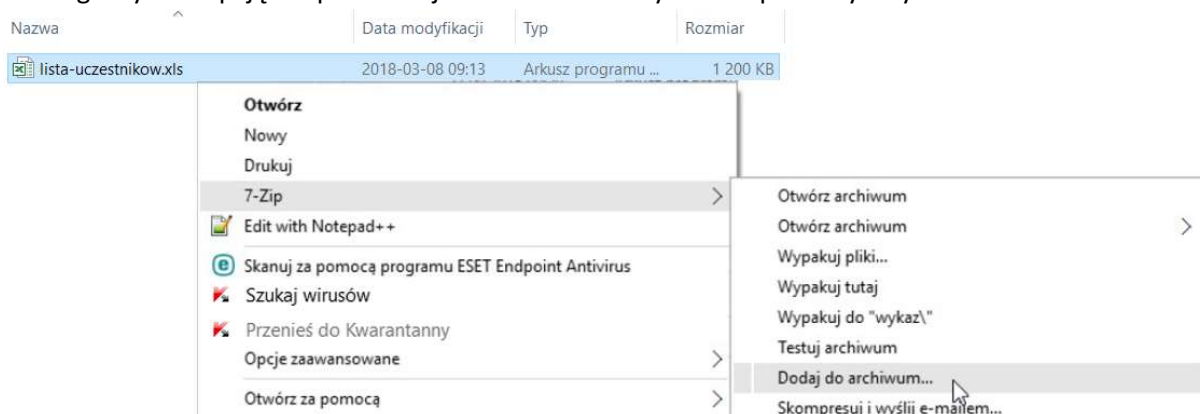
Nazwa | Data modyfikacji | Typ | Rozmiar

lista-uczestnikow.xls | 2018-03-08 09:13 | Arkusz programu ... | 1 200 KB

Otwórz
Nowy
Drukuj
7-Zip
Edit with Notepad++
Skanuj za pomocą programu ESET Endpoint Antivirus
Szukaj wirusów
Przenieś do Kwarantanny
Opcje zaawansowane
Otwórz za pomocą

Otwórz archiwum
Otwórz archiwum
Wypakuj pliki...
Wypakuj tutaj
Wypakuj do "wykaz\"
Testuj archiwum
Dodaj do archiwum...
Skompresuj i wyślij e-mailem...